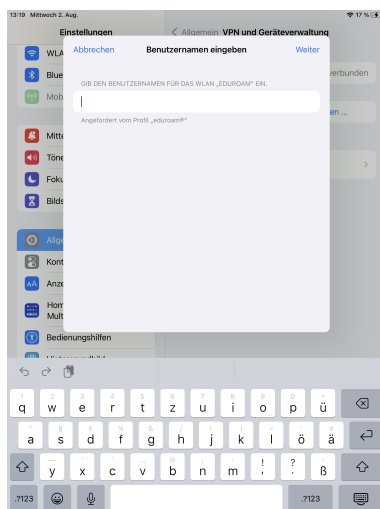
13:19 Mittwoch 2. Aug.

17 %

Einstellungen

WLAN

Blue

Mob

Mitte

Töne

Foku

Bilds

Allge

Kont

Anze

Hom Mult

Bedienungshilfen

Allgemein VPN und Geräteverwaltung

verbunden

en ...

Abbrechen

Benutzernamen eingeben

Weiter

GIB DEN BENUTZERNAMEN FÜR DAS WLAN „EDUROAM" EIN.

Angefordert vom Profil „eduroam®"

| 1 q | 2 w | 3 e | 4 r | 5 t | 6 z | 7 u | 8 i | 9 o | 0 p | ü | ⌫ |
|---|---|---|---|---|---|---|---|---|---|---|---|
| @ a | # s | € d | & f | * g | ( h | ) j | ' k | " l | ö | ä | ⏎ |
| ⇧ | % y | - x | + c | = v | / b | ; n | : m | ! , | ? . | ß | ⇧ |

.?123

.?123